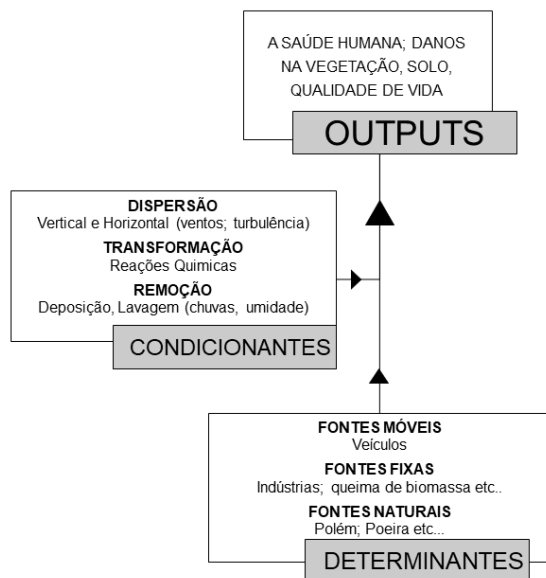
A SAÚDE HUMANA; DANOS NA VEGETAÇÃO, SOLO, QUALIDADE DE VIDA

OUTPUTS

DISPERSÃO
Vertical e Horizontal (ventos; turbulência)

TRANSFORMAÇÃO
Reações Quimicas

REMOÇÃO
Deposição, Lavagem (chuvas, umidade)

CONDICIONANTES

FONTES MÓVEIS
Veículos

FONTES FIXAS
Indústrias; queima de biomassa etc..

FONTES NATURAIS
Polém; Poeira etc...

DETERMINANTES